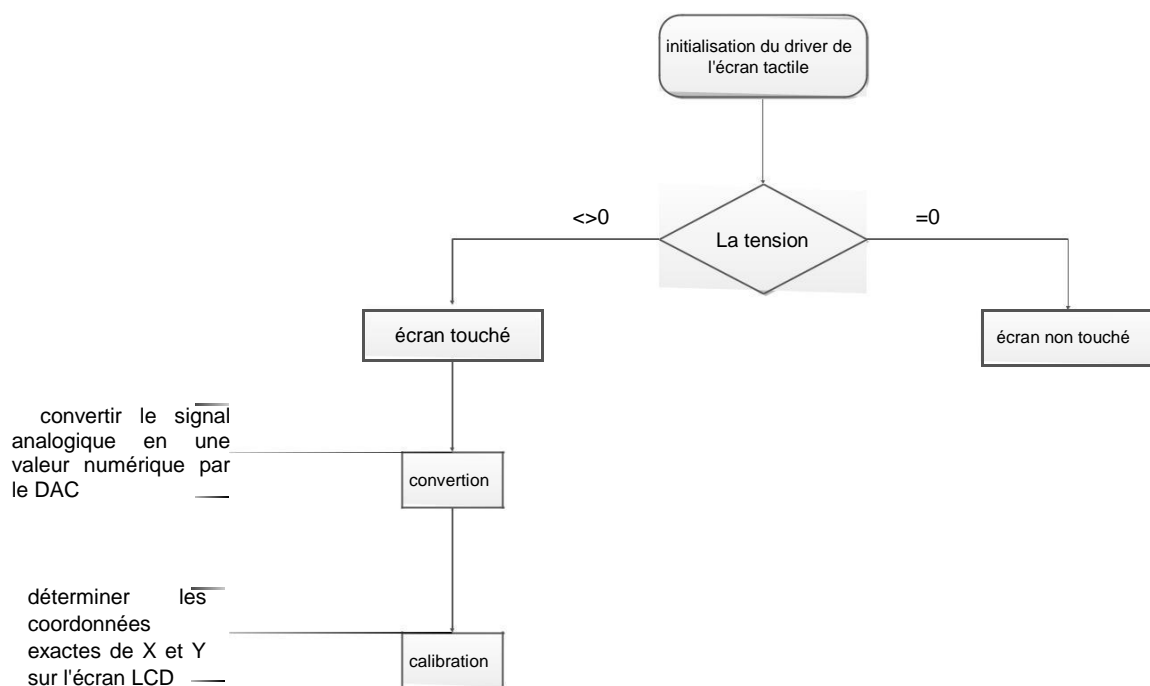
initialisation du driver de l'écran tactile

<>0

La tension

=0

écran touché

écran non touché

convertir le signal analogique en une valeur numérique par le DAC

convertion

déterminer les coordonnées exactes de X et Y sur l'écran LCD

calibration